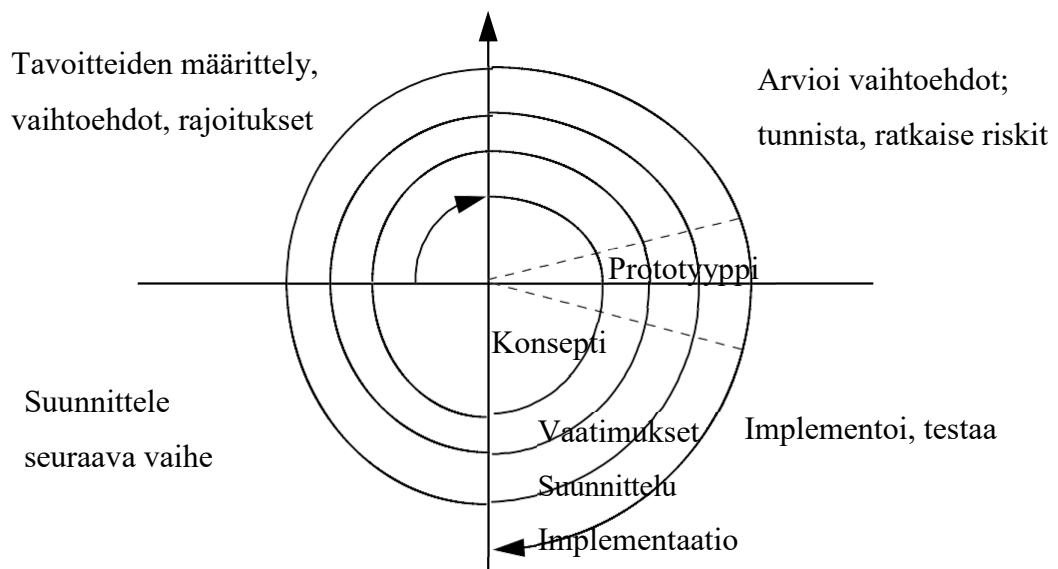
Tavoitteiden määrittely, vaihtoehdot, rajoitukset

Arvioi vaihtoehdot; tunnista, ratkaise riskit

Prototyyppi

Konsepti

Suunnittele seuraava vaihe

Vaatimukset

Implementoi, testaa

Suunnittelu

Implementaatio